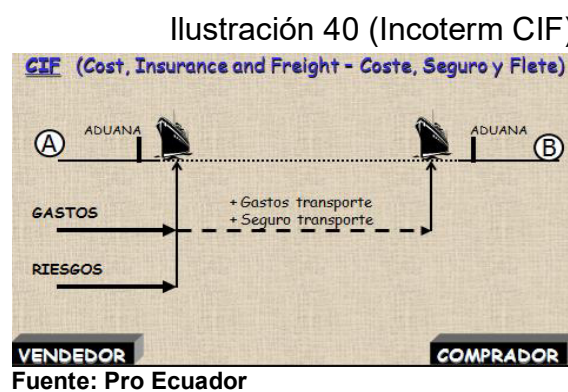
Ilustración 40 (Incoterm CIF)

CIF (Cost, Insurance and Freight - Coste, Seguro y Flete)

A ADUANA

ADUANA B

GASTOS

+ Gastos transporte
+ Seguro transporte

RIESGOS

VENDEDOR

COMPRADOR

Fuente: Pro Ecuador